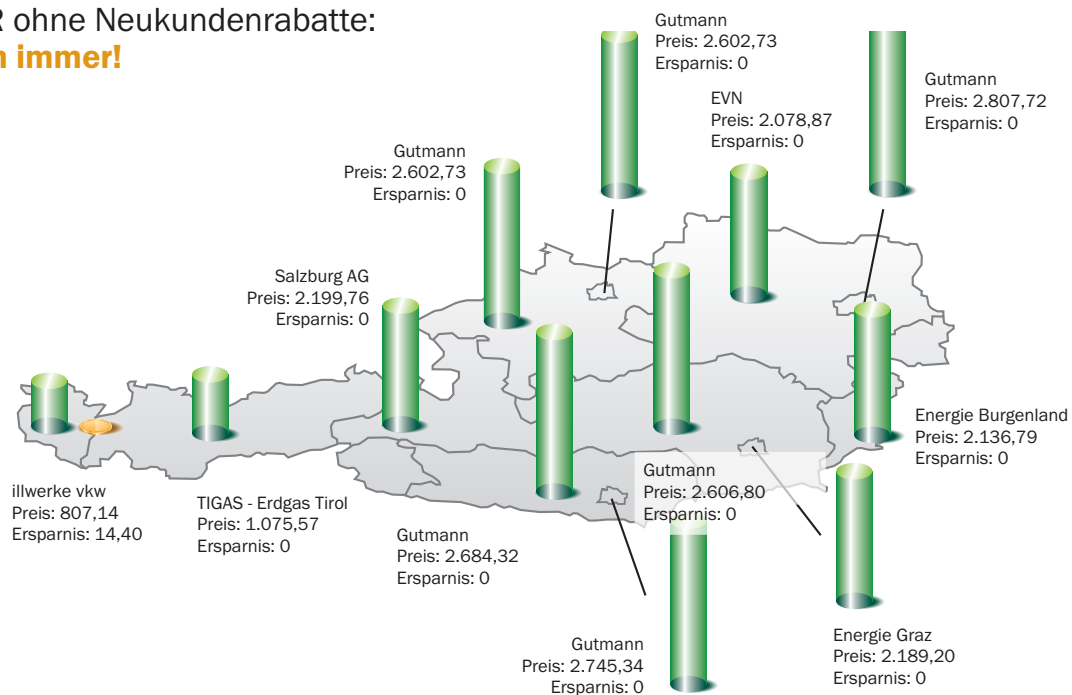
R ohne Neukundenrabatte:
n immer!

Gutmann
Preis: 2.602,73
Ersparnis: 0

Gutmann
Preis: 2.807,72
Ersparnis: 0

EVN
Preis: 2.078,87
Ersparnis: 0

Gutmann
Preis: 2.602,73
Ersparnis: 0

Salzburg AG
Preis: 2.199,76
Ersparnis: 0

Energie Burgenland
Preis: 2.136,79
Ersparnis: 0

Gutmann
Preis: 2.606,80
Ersparnis: 0

illwerke vkw
Preis: 807,14
Ersparnis: 14,40

TIGAS - Erdgas Tirol
Preis: 1.075,57
Ersparnis: 0

Gutmann
Preis: 2.684,32
Ersparnis: 0

Gutmann
Preis: 2.745,34
Ersparnis: 0

Energie Graz
Preis: 2.189,20
Ersparnis: 0